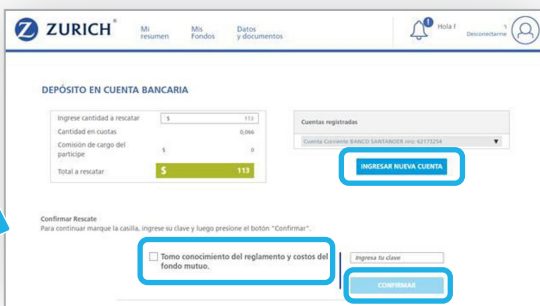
ZURICH®

Mi resumen

Mis Fondos

Datos y documentos

1

Hola !

Desconectarme

DEPÓSITO EN CUENTA BANCARIA

| Ingrese cantidad a rescatar | $ 113 |
|---|---|
| Cantidad en cuotas | 0,066 |
| Comisión de cargo del partícipe | $ 0 |
| Total a rescatar | $ 113 |

Cuentas registradas

Cuenta Corriente BANCO SANTANDER nro: 62173254

INGRESAR NUEVA CUENTA

Confirmar Rescate

Para continuar marque la casilla, ingrese su clave y luego presione el botón "Confirmar".

Tomo conocimiento del reglamento y costos del fondo mutuo.

Ingresa tu clave

CONFIRMAR